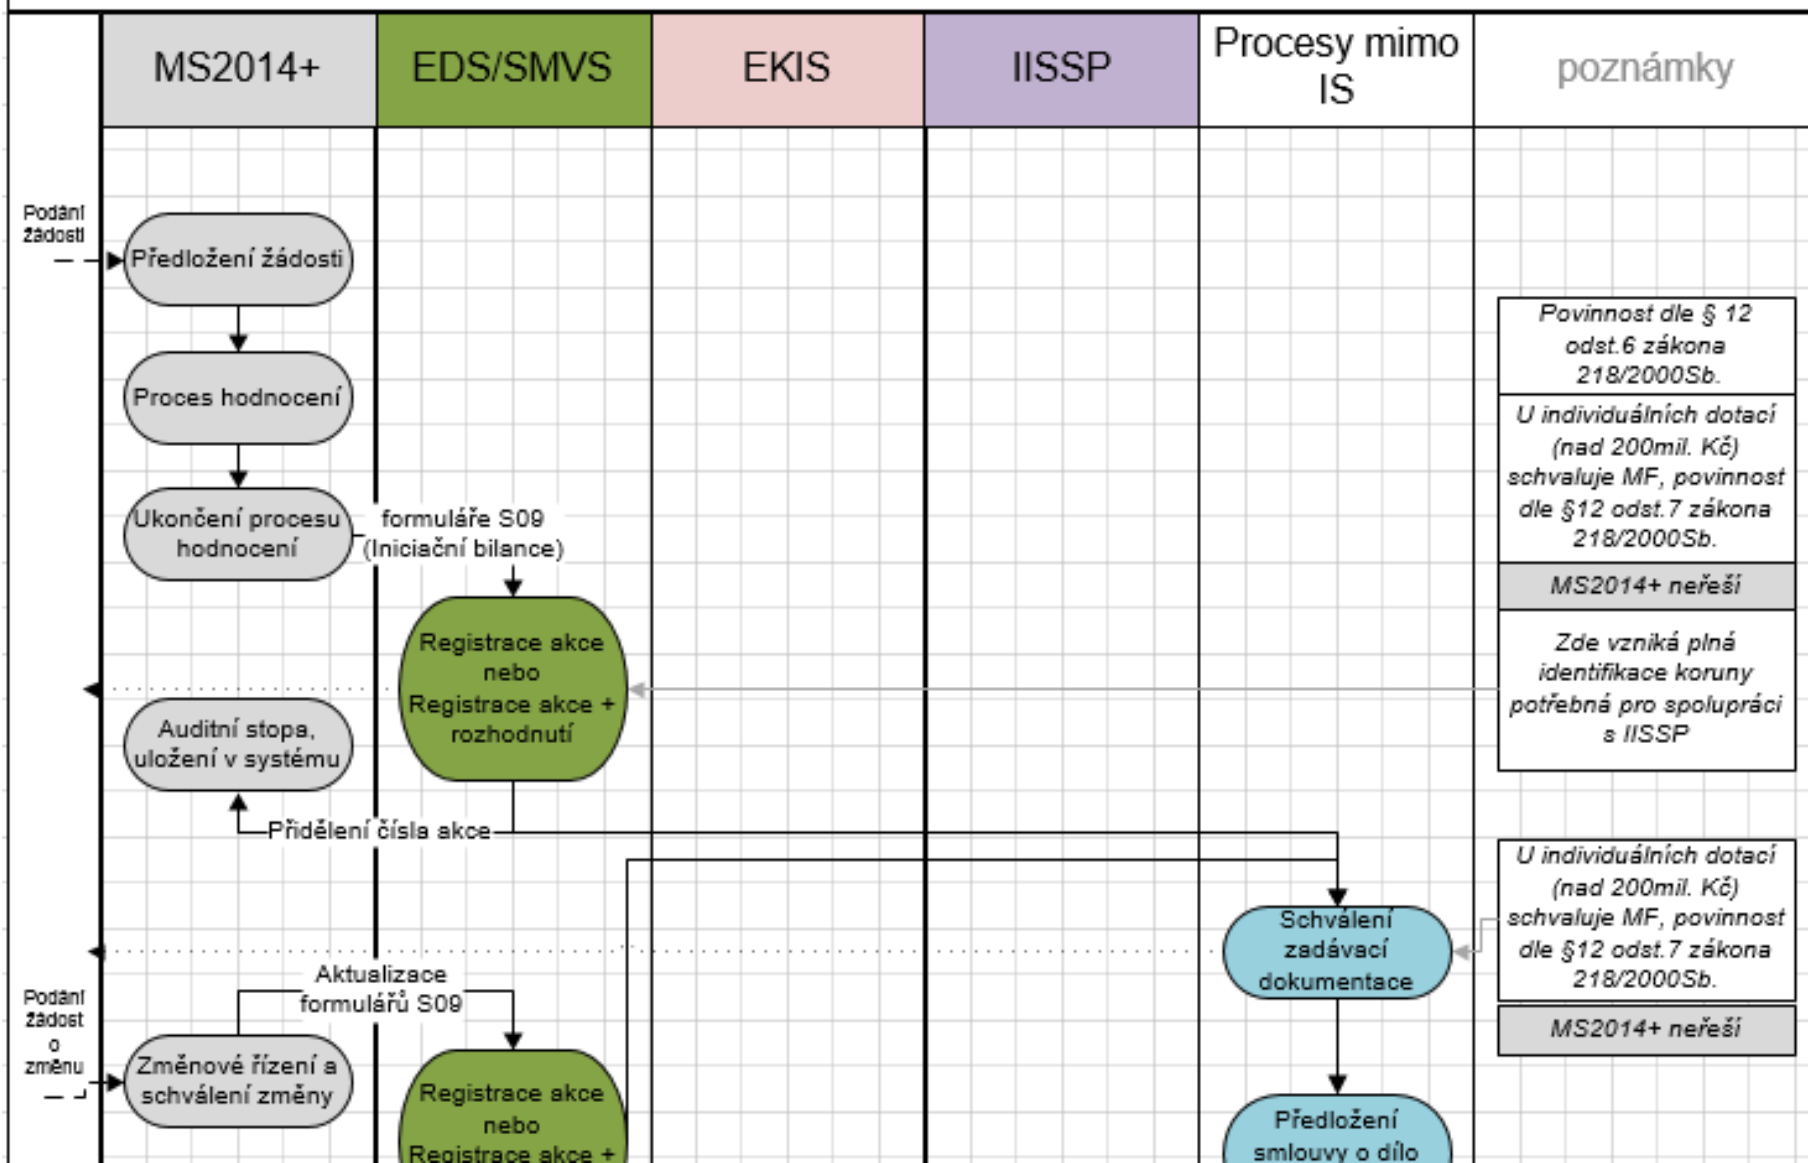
MS2014+

EDS/SMVS

EKIS

IISSP

Procesy mimo IS

poznámky

Podání žádosti

Předložení žádosti

Proces hodnocení

Ukončení procesu hodnocení

formuláře S09 (Iniciační bilance)

Registrace akce nebo Registrace akce + rozhodnutí

Auditní stopa, uložení v systému

Přidělení čísla akce

Povinnost dle § 12 odst.6 zákona 218/2000Sb.

U individuálních dotací (nad 200mil. Kč) schvaluje MF, povinnost dle §12 odst.7 zákona 218/2000Sb.

MS2014+ neřeší

Zde vzniká plná identifikace koruny potřebná pro spolupráci s IISSP

Schválení zadávací dokumentace

U individuálních dotací (nad 200mil. Kč) schvaluje MF, povinnost dle §12 odst.7 zákona 218/2000Sb.

MS2014+ neřeší

Podání žádost o změnu

Aktualizace formulářů S09

Změnové řízení a schválení změny

Registrace akce nebo Registrace akce +

Předložení smlouvy o dílo